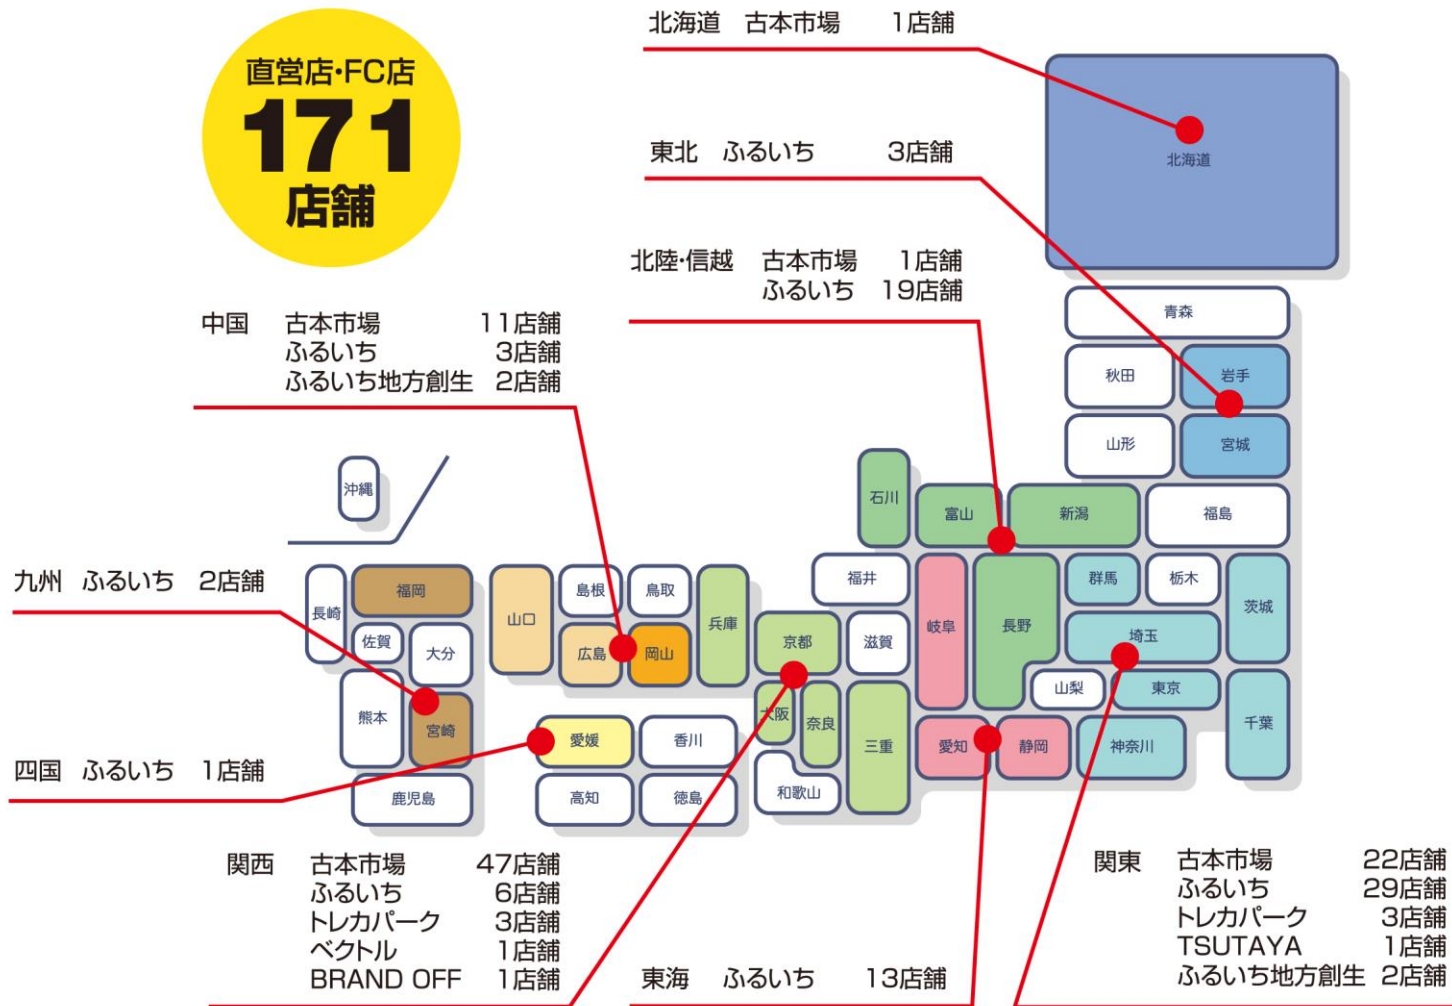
直営店・FC店
171
店舗

北海道　古本市場　1店舗

東北　ふるいち　3店舗

北陸・信越　古本市場　1店舗
ふるいち　19店舗

中国　古本市場　11店舗
ふるいち　3店舗
ふるいち地方創生　2店舗

九州　ふるいち　2店舗

四国　ふるいち　1店舗

関西　古本市場　47店舗
ふるいち　6店舗
トレカパーク　3店舗
ベクトル　1店舗
BRAND OFF　1店舗

東海　ふるいち　13店舗

関東　古本市場　22店舗
ふるいち　29店舗
トレカパーク　3店舗
TSUTAYA　1店舗
ふるいち地方創生　2店舗

北海道
青森
秋田
岩手
山形
宮城
石川
富山
新潟
福島
沖縄
福岡
長崎
佐賀
大分
熊本
宮崎
鹿児島
山口
島根
鳥取
広島
岡山
兵庫
京都
福井
滋賀
岐阜
長野
群馬
栃木
茨城
埼玉
山梨
東京
千葉
大阪
奈良
三重
愛知
静岡
神奈川
愛媛
香川
高知
徳島
和歌山